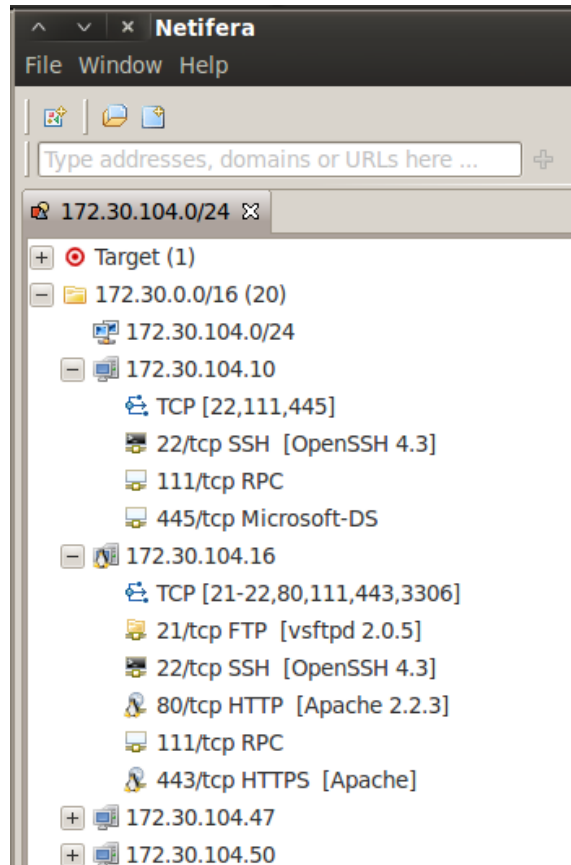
Netifera

File Window Help

Type addresses, domains or URLs here ...

172.30.104.0/24

Target (1)
172.30.0.0/16 (20)
172.30.104.0/24
172.30.104.10
TCP [22,111,445]
22/tcp SSH [OpenSSH 4.3]
111/tcp RPC
445/tcp Microsoft-DS
172.30.104.16
TCP [21-22,80,111,443,3306]
21/tcp FTP [vsftpd 2.0.5]
22/tcp SSH [OpenSSH 4.3]
80/tcp HTTP [Apache 2.2.3]
111/tcp RPC
443/tcp HTTPS [Apache]
172.30.104.47
172.30.104.50